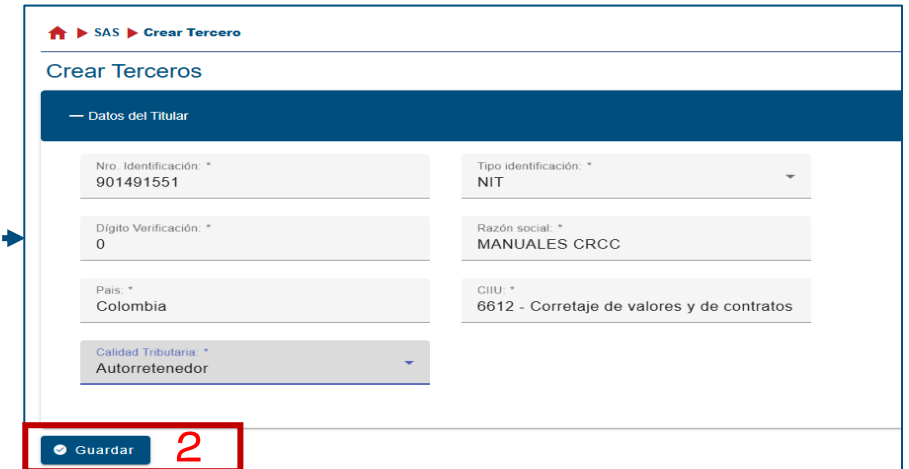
SAS ▶ Crear Tercero

Crear Terceros

— Datos del Titular

Nro. Identificación: *
901491551

Tipo identificación: *
NIT

Dígito Verificación: *
0

Razón social: *
MANUALES CRCC

Pais: *
Colombia

CIIU: *
6612 - Corretaje de valores y de contratos

Calidad Tributaria: *
Autorretenedor

Guardar

2